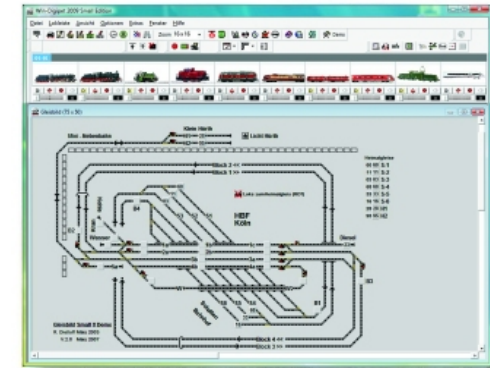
Win-Digipet 2009 Small Edition

Datei Lokliste Ansicht Optionen Extras Fenster Hilfe

Zoom 10x16

Demo

Gleisbild (75 x 50)

Klein Hürth

Lock Hürth

Block 3

Block 2

HBF
Köln

Diesel

Block 4

Block 5

Gleisbild Small II Demo
R. Dietloff März 2009
V 2.0 März 2007